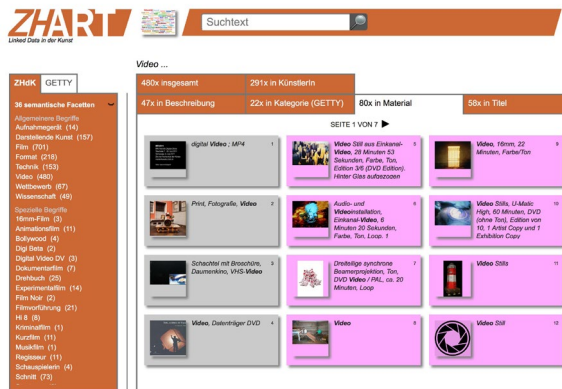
ZHART
Linked Data in der Kunst

Suchtext

Video ...

ZHdK GETTY

36 semantische Facetten

Allgemeinere Begriffe
Aufnahmegerät (14)
Darstellende Kunst (157)
Film (701)
Format (218)
Technik (153)
Video (480)
Wettbewerb (87)
Wissenschaft (49)

Spezielle Begriffe
16mm-Film (3)
Animationsfilm (11)
Bollywood (4)
Digi Beta (2)
Digital Video DV (3)
Dokumentarfilm (7)
Drehbuch (25)
Experimentalfilm (14)
Film Noir (2)
Filmvorführung (21)
Hi 8 (8)
Kriminalfilm (1)
Kurzfilm (11)
Musikfilm (1)
Regisseur (11)
Schauspielerin (4)
Schnitt (73)

| 480x insgesamt | 291x in KünstlerIn | | |
|---|---|---|---|
| 47x in Beschreibung | 22x in Kategorie (GETTY) | 80x in Material | 58x in Titel |

SEITE 1 VON 7

digital Video ; MP4 1

Video Still aus Einkanal-Video, 28 Minuten 53 Sekunden, Farbe, Ton, Edition 3/6 (DVD Edition). Hinter Glas aufgezogen 5

Video, 16mm, 22 Minuten, Farbe/Ton 9

Print, Fotografie, Video 2

Audio- und Videoinstallation, Einkanal-Video, 6 Minuten 20 Sekunden, Farbe, Ton, Loop. 1 6

Video Stills, U-Matic High, 60 Minuten, DVD (ohne Ton), Edition von 10, 1 Artist Copy und 1 Exhibition Copy 10

Schachtel mit Broschüre, Daumenkino, VHS-Video 3

Dreiteilige synchrone Beamerprojektion, Ton, DVD Video / PAL, ca. 20 Minuten, Loop 7

Video Stills 11

Video, Datenträger DVD 4

Video 8

Video Still 12